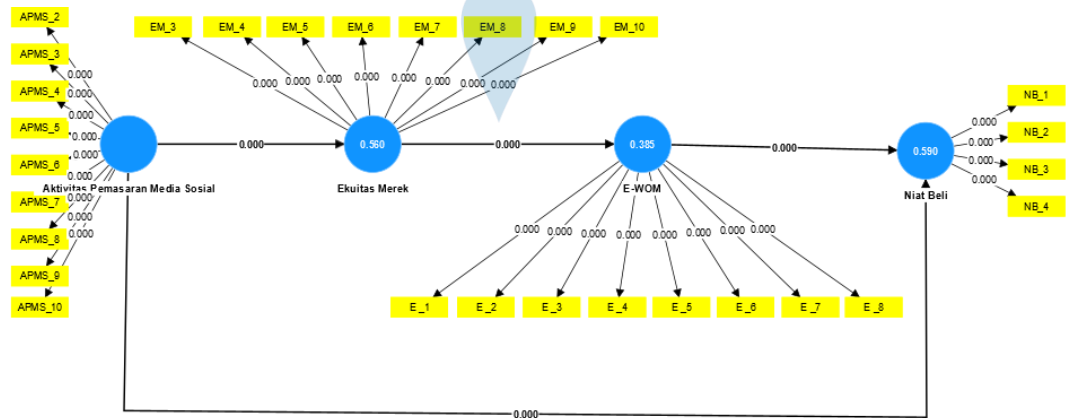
APMS_2
APMS_3
APMS_4
APMS_5
APMS_6
APMS_7
APMS_8
APMS_9
APMS_10
0.000
0.000
0.000
0.000
0.000
0.000
0.000
0.000
0.000
Aktivitas Pemasaran Media Sosial
EM_3
EM_4
EM_5
EM_6
EM_7
EM_8
EM_9
EM_10
0.000
0.000
0.000
0.000
0.000
0.000
0.000
0.000
0.000
0.560
Ekuitas Merek
0.000
0.385
E-WOM
0.000
0.590
Niat Beli
NB_1
NB_2
NB_3
NB_4
0.000
0.000
0.000
0.000
0.000
0.000
0.000
0.000
0.000
0.000
0.000
0.000
E_1
E_2
E_3
E_4
E_5
E_6
E_7
E_8
0.000